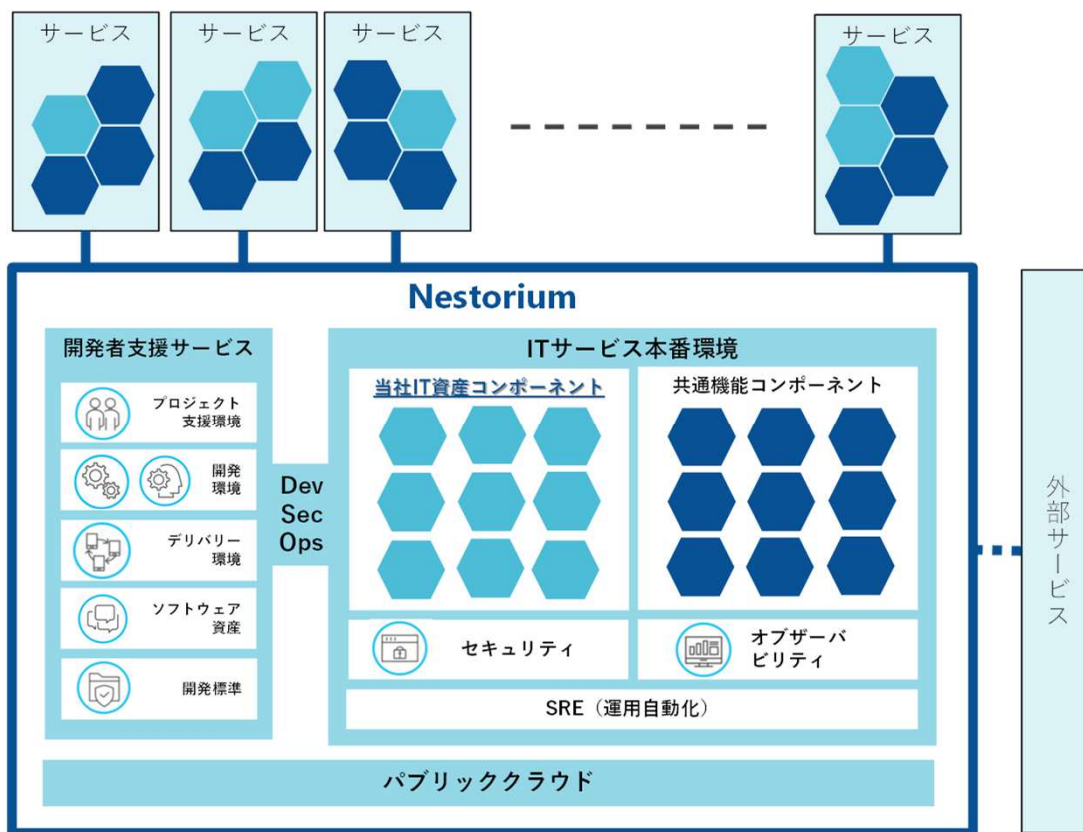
サービス

サービス

サービス

サービス

Nestorium

開発者支援サービス

プロジェクト支援環境

開発環境

デリバリー環境

ソフトウェア資産

開発標準

Dev Sec Ops

ITサービス本番環境

当社IT資産コンポーネント

共通機能コンポーネント

セキュリティ

オブザーバビリティ

SRE（運用自動化）

パブリッククラウド

外部サービス